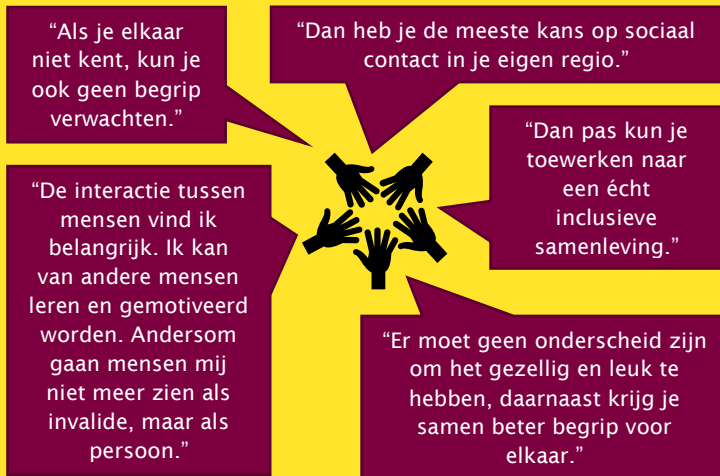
“Als je elkaar niet kent, kun je ook geen begrip verwachten.”

“Dan heb je de meeste kans op sociaal contact in je eigen regio.”

“Dan pas kun je toewerken naar een écht inclusieve samenleving.”

“De interactie tussen mensen vind ik belangrijk. Ik kan van andere mensen leren en gemotiveerd worden. Andersom gaan mensen mij niet meer zien als invalide, maar als persoon.”

“Er moet geen onderscheid zijn om het gezellig en leuk te hebben, daarnaast krijg je samen beter begrip voor elkaar.”